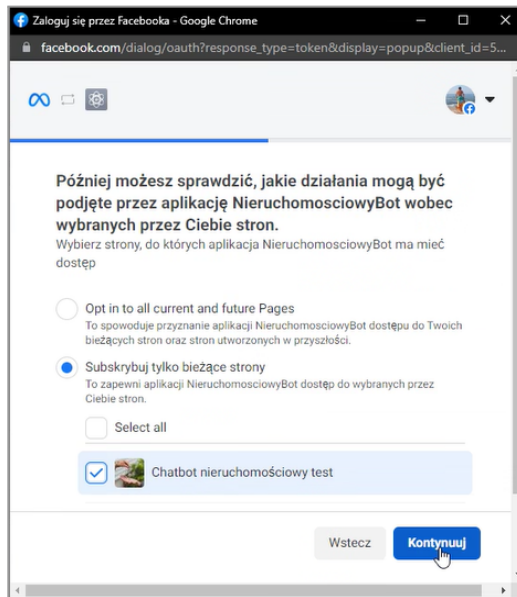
Zaloguj się przez Facebooka - Google Chrome

facebook.com/dialog/oauth?response_type=token&display=popup&client_id=5...

Później możesz sprawdzić, jakie działania mogą być podjęte przez aplikację NieruchomosciowyBot wobec wybranych przez Ciebie stron.

Wybierz strony, do których aplikacja NieruchomosciowyBot ma mieć dostęp

Opt in to all current and future Pages

To spowoduje przyznanie aplikacji NieruchomosciowyBot dostępu do Twoich bieżących stron oraz stron utworzonych w przyszłości.

Subskrybuj tylko bieżące strony

To zapewni aplikacji NieruchomosciowyBot dostęp do wybranych przez Ciebie stron.

Select all

Chatbot nieruchomościowy test

Wstecz

Kontynuuj